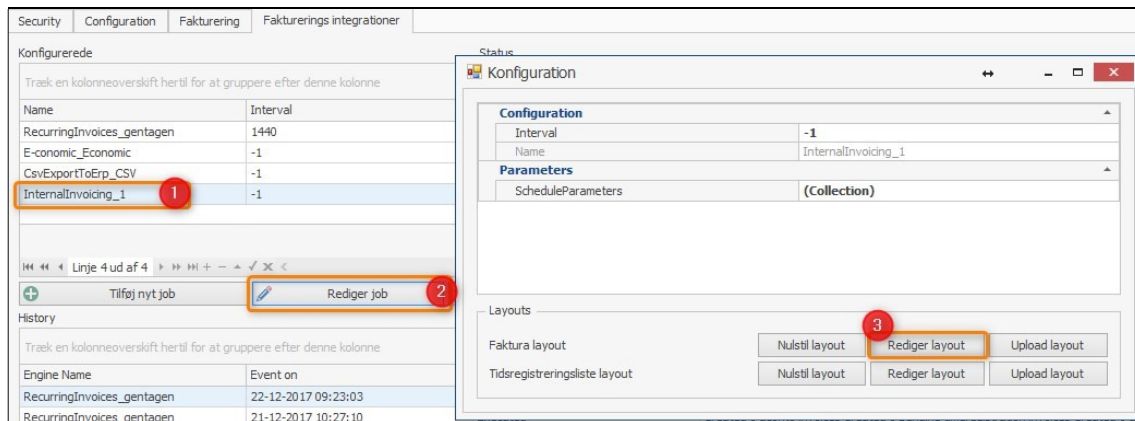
Security | Configuration | Fakturering | Fakturerings integrationer

Konfigurerede

Træk en kolonneoverskrift hertil for at gruppere efter denne kolonne

| Name | Interval |
|---|---|
| RecurringInvoices_gentagen | 1440 |
| E-conomic_Economic | -1 |
| CsvExportToErp_CSV | -1 |
| InternalInvoicing_1 | -1 |

1

Linje 4 ud af 4

Tilføj nyt job

Rediger job

2

History

Træk en kolonneoverskrift hertil for at gruppere efter denne kolonne

| Engine Name | Event on |
|---|---|
| RecurringInvoices_gentagen | 22-12-2017 09:23:03 |
| RecurringInvoices_gentagen | 21-12-2017 10:27:10 |

Status

Konfiguration

| Configuration | |
|---|---|
| Interval | -1 |
| Name | InternalInvoicing_1 |
| Parameters | |
| ScheduleParameters | (Collection) |

Layouts

3

Faktura layout | Nulstil layout | Rediger layout | Upload layout

Tidsregistreringsliste layout | Nulstil layout | Rediger layout | Upload layout